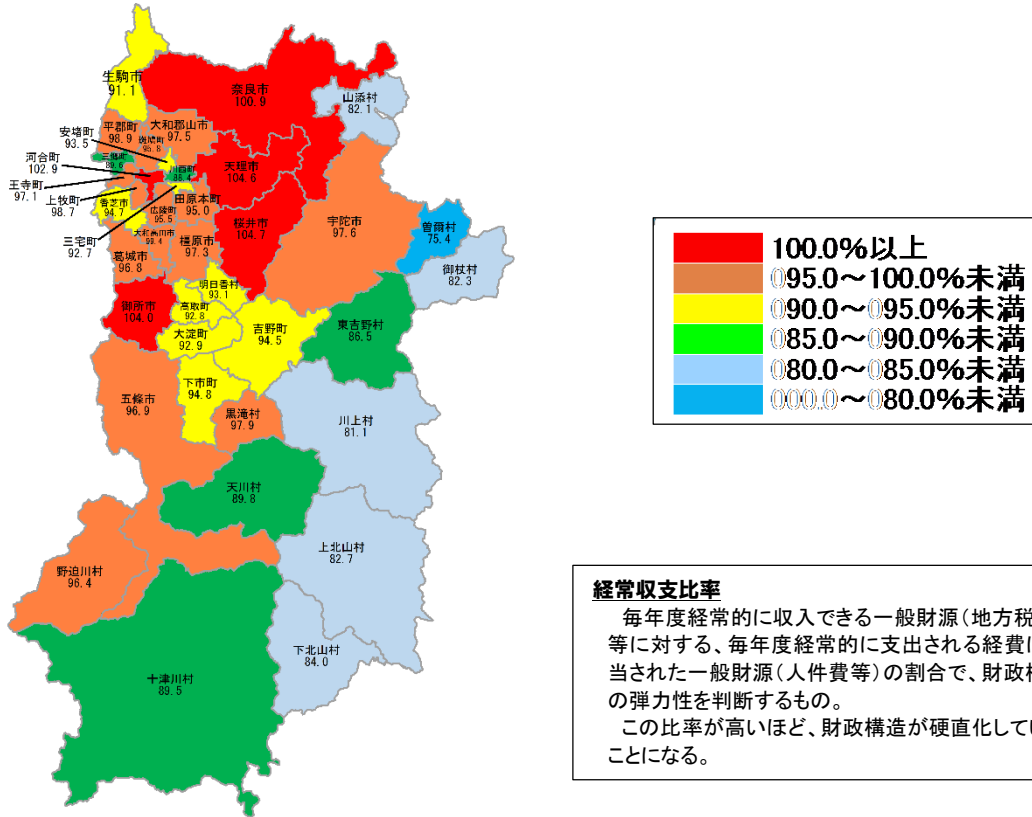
生駒市
91.1

奈良市
100.9

山添村
82.1

平群町
98.9

大和郡山市
97.5

安堵町
93.5

斑鳩町
96.8

河合町
102.9

三郷町
88.6

川西町
86.4

天理市
104.6

王寺町
97.1

上牧町
98.7

香芝市
94.7

広陵町
95.5

田原本町
95.0

三宅町
92.7

大和高田市
99.4

桜井市
104.7

宇陀市
97.6

曽爾村
75.4

御杖村
82.3

葛城市
96.8

橿原市
97.3

明日香村
93.1

御所市
104.0

高取町
92.8

大淀町
92.9

吉野町
94.5

東吉野村
86.5

五條市
96.9

下市町
94.8

黒滝村
97.9

川上村
81.1

天川村
89.8

上北山村
82.7

野迫川村
96.4

十津川村
89.5

下北山村
84.0

100.0%以上
95.0～100.0%未満
90.0～95.0%未満
85.0～90.0%未満
80.0～85.0%未満
00.0～80.0%未満

経常収支比率
毎年度経常的に収入できる一般財源（地方税等に対する、毎年度経常的に支出される経費に当された一般財源（人件費等）の割合で、財政構の弾力性を判断するもの。
この比率が高いほど、財政構造が硬直化していことになる。